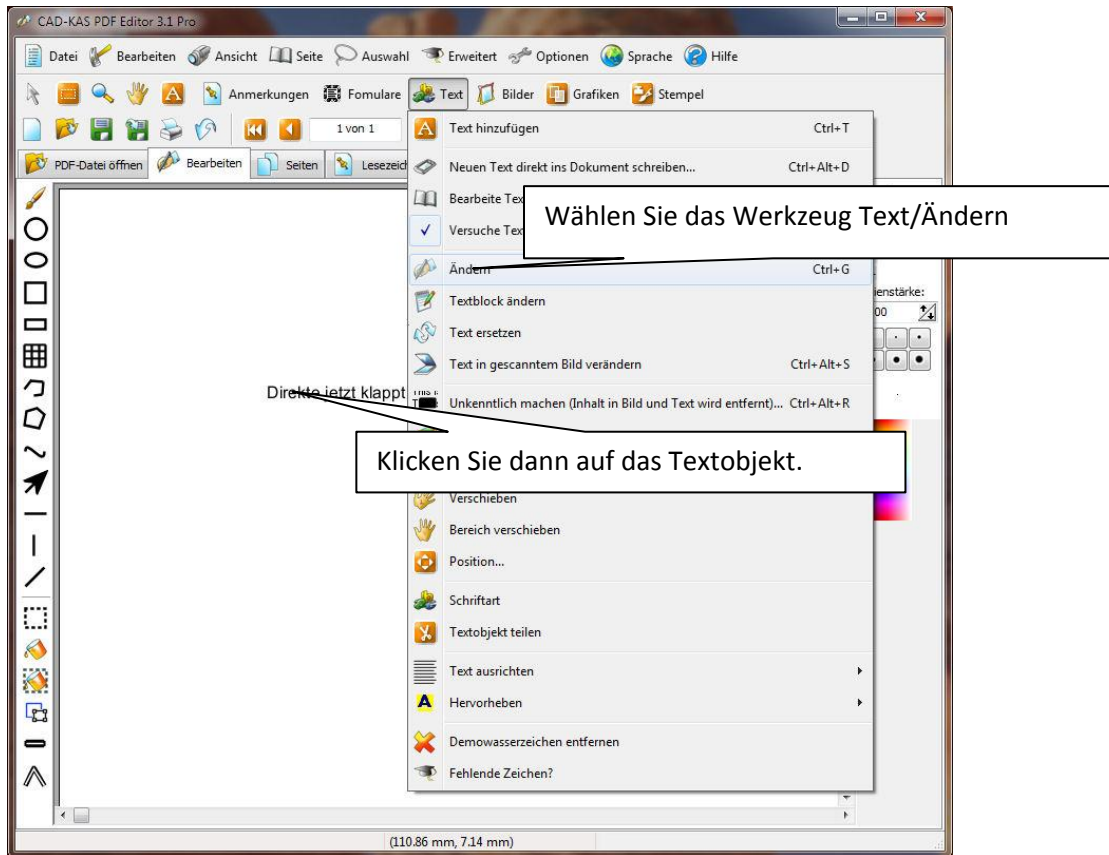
CAD-KAS PDF Editor 3.1 Pro

Datei Bearbeiten Ansicht Seite Auswahl Erweitert Optionen Sprache Hilfe

Anmerkungen Fomulare Text Bilder Grafiken Stempel

1 von 1

PDF-Datei öffnen Bearbeiten Seiten Lesezeich

Text hinzufügen Ctrl+T
Neuen Text direkt ins Dokument schreiben... Ctrl+Alt+D
Bearbeite Tex
Versuche Tex

Wählen Sie das Werkzeug Text/Ändern

Ändern Ctrl+G
Textblock ändern
Text ersetzen
Text in gescanntem Bild verändern Ctrl+Alt+S
Unkenntlich machen (Inhalt in Bild und Text wird entfernt)... Ctrl+Alt+R

ienstärke:
00

Direkte jetzt klappt

Klicken Sie dann auf das Textobjekt.

Verschieben
Bereich verschieben
Position...
Schriftart
Textobjekt teilen
Text ausrichten
Hervorheben
Demowasserzeichen entfernen
Fehlende Zeichen?

(110.86 mm, 7.14 mm)